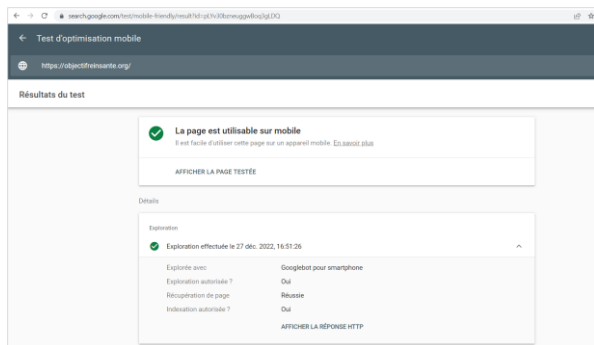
search.google.com/test/mobile-friendly/result?id=pYv30lunvuggwBoq3qLDQ

Test d'optimisation mobile

https://objectifreinsante.org/

Résultats du test

La page est utilisable sur mobile

Il est facile d'utiliser cette page sur un appareil mobile. En savoir plus

AFFICHER LA PAGE TESTÉE

Détails

Exploration

Exploration effectuée le 27 déc. 2022, 16:51:26

| | |
|---|---|
| Explorée avec | Googlebot pour smartphone |
| Exploration autorisée ? | Oui |
| Récupération de page | Réussie |
| Indexation autorisée ? | Oui |

AFFICHER LA RÉPONSE HTTP